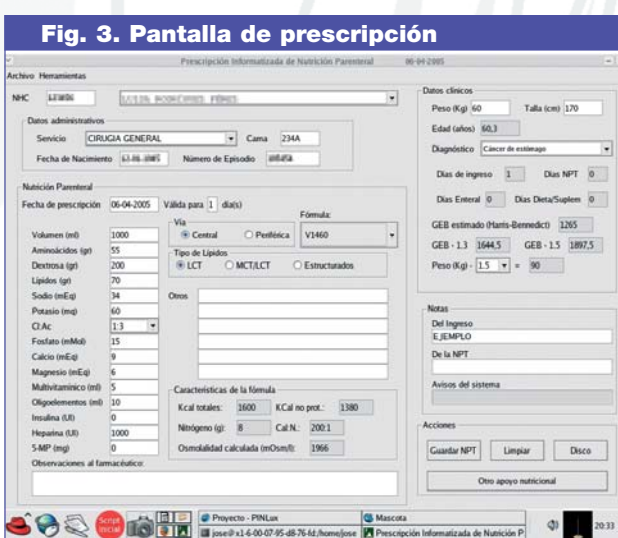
Fig. 3. Pantalla de prescripción

Prescripción Informatizada de Nutrición Parenteral 06-04-2005

Archivo Herramientas

NHC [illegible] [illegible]

Datos administrativos
Servicio CIRUGIA GENERAL Cama 234A
Fecha de Nacimiento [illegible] Número de Episodio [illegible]

Nutrición Parenteral
Fecha de prescripción 06-04-2005 Válida para 1 día(s)

Vía
Central Periférica
Fórmula:
V1460

Tipo de Lípidos
LCT MCT/LCT Estructurados

| | |
|---|---|
| Volumen (ml) | 1000 |
| Aminoácidos (gr) | 55 |
| Dextrosa (gr) | 200 |
| Lípidos (gr) | 70 |
| Sodio (mEq) | 34 |
| Potasio (meq) | 60 |
| Cl:Ac | 1:3 |
| Fosfato (mMol) | 15 |
| Calcio (mEq) | 9 |
| Magnesio (mEq) | 6 |
| Multivitamínico (ml) | 5 |
| Oligoelementos (ml) | 10 |
| Insulina (UI) | 0 |
| Heparina (UI) | 1000 |
| 5-MP (mg) | 0 |

Otros

Características de la fórmula
Kcal totales: 1600 KCal no prot.: 1380
Nitrógeno (g): 8 Cal:N.: 200:1
Osmolalidad calculada (mOsm/l): 1966

Observaciones al farmacéutico:

Datos clínicos
Peso (Kg) 60 Talla (cm) 170
Edad (años) 60,3
Diagnóstico Cáncer de estómago
Días de ingreso 1 Días NPT 0
Días Enteral 0 Días Dieta/Suplem 0
GEB estimado (Harris-Benedict) 1265
GEB - 1.3 1644,5 GEB - 1.5 1897,5
Peso (Kg) - 1.5 = 90

Notas
Del Ingreso
EJEMPLO
De la NPT
Avisos del sistema

Acciones
Guardar NPT Limpiar Disco
Otro apoyo nutricional

Script inicial
Proyecto - PINLux
jose@x1-6-00-07-95-d8-76-fd:/home/jose
Mascota
Prescripción Informatizada de Nutrición P
20:33